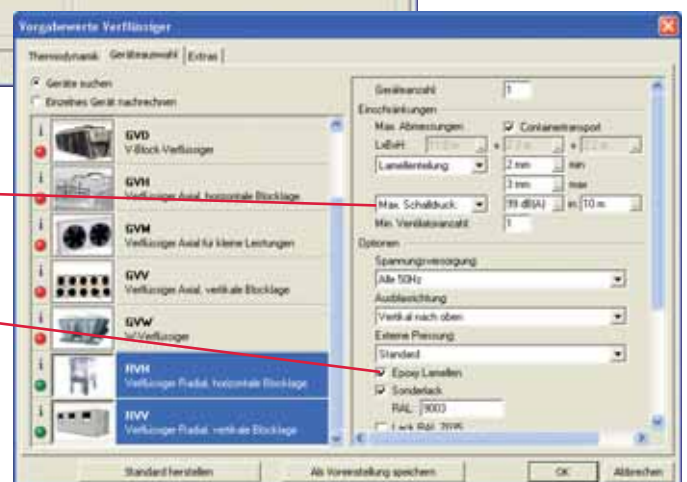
Vorgabewerte Verflüssiger

Thermodynamik | Geräteauswahl | Extras

Geräte suchen

Einzelnes Gerät nachrechnen

GVD
V-Block-Verflüssiger

GVH
Verflüssiger Axial, horizontale Blocklage

GVM
Verflüssiger Axial für kleine Leistungen

GVV
Verflüssiger Axial, vertikale Blocklage

GVW
W-Verflüssiger

RVH
Verflüssiger Radial, horizontale Blocklage

RVV
Verflüssiger Radial, vertikale Blocklage

Geräteanzahl 1

Einschränkungen

Max. Abmessungen

Containertransport

LxBxH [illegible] x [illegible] x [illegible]

Lamellenteilung 2 mm min

3 mm max

Max. Schalldruck 39 dB(A) in 10 m

Min. Ventilatoranzahl 1

Optionen

Spannungsversorgung

Alle 50Hz

Ausblasrichtung

Vertikal nach oben

Externe Pressung

Standard

Epoxy Lamellen

Sonderlack

RAL: 9003

Lack RAL 7035

Standard herstellen

Als Voreinstellung speichern

OK

Abbrechen